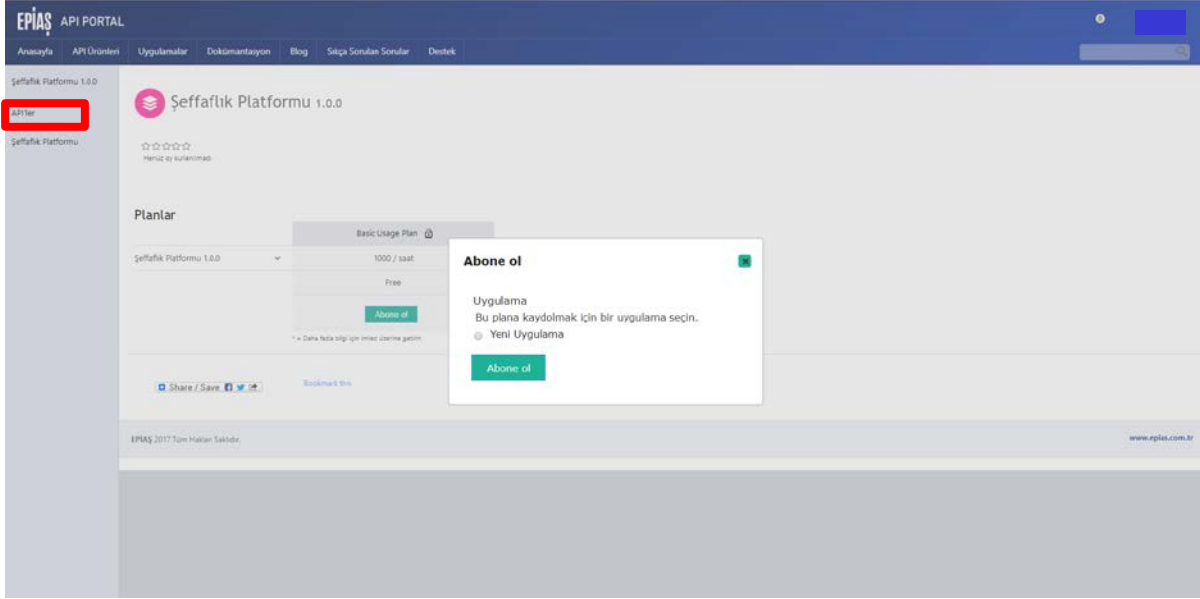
EPİAŞ API PORTAL

Anasayfa API Ürünleri Uygulamalar Dokümantasyon Blog Sıkça Sorulan Sorular Destek

Şeffaflık Platformu 1.0.0
API'ler
Şeffaflık Platformu

Şeffaflık Platformu 1.0.0

Henüz oy kullanılmadı

Planlar

| | Basic Usage Plan |
|---|---|
| Şeffaflık Platformu 1.0.0 | 1000 / saat |
| | Free |
| | Abone ol |

* = Daha fazla bilgi için imleci üzerine getirin

Share / Save

Bookmark this

Abone ol

Uygulama
Bu plana kaydolmak için bir uygulama seçin.
Yeni Uygulama

Abone ol

EPİAŞ 2017 Tüm Hakları Saklıdır.

www.epias.com.tr